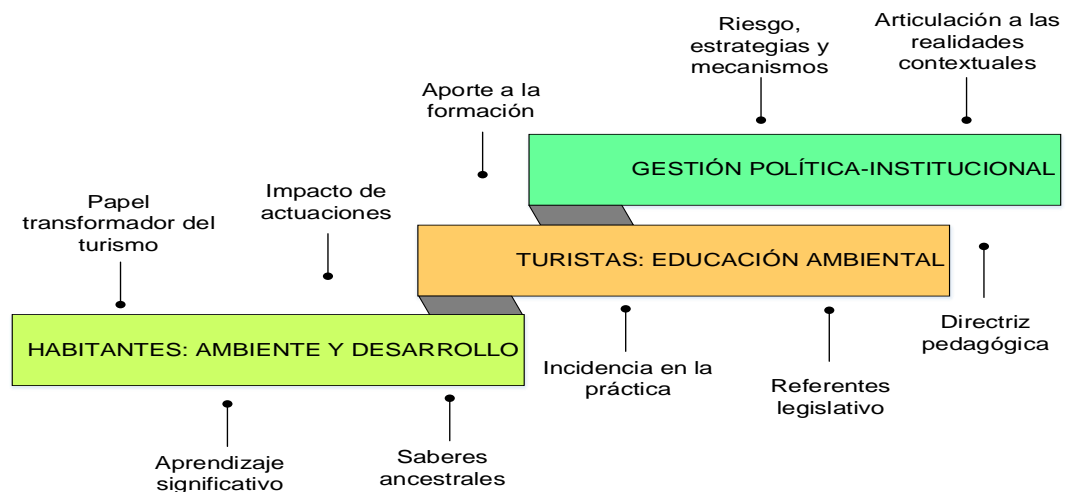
Riesgo, estrategias y mecanismos

Articulación a las realidades contextuales

Aporte a la formación

GESTIÓN POLÍTICA-INSTITUCIONAL

Papel transformador del turismo

Impacto de actuaciones

TURISTAS: EDUCACIÓN AMBIENTAL

HABITANTES: AMBIENTE Y DESARROLLO

Incidencia en la práctica

Referentes legislativo

Directriz pedagógica

Aprendizaje significativo

Saberes ancestrales